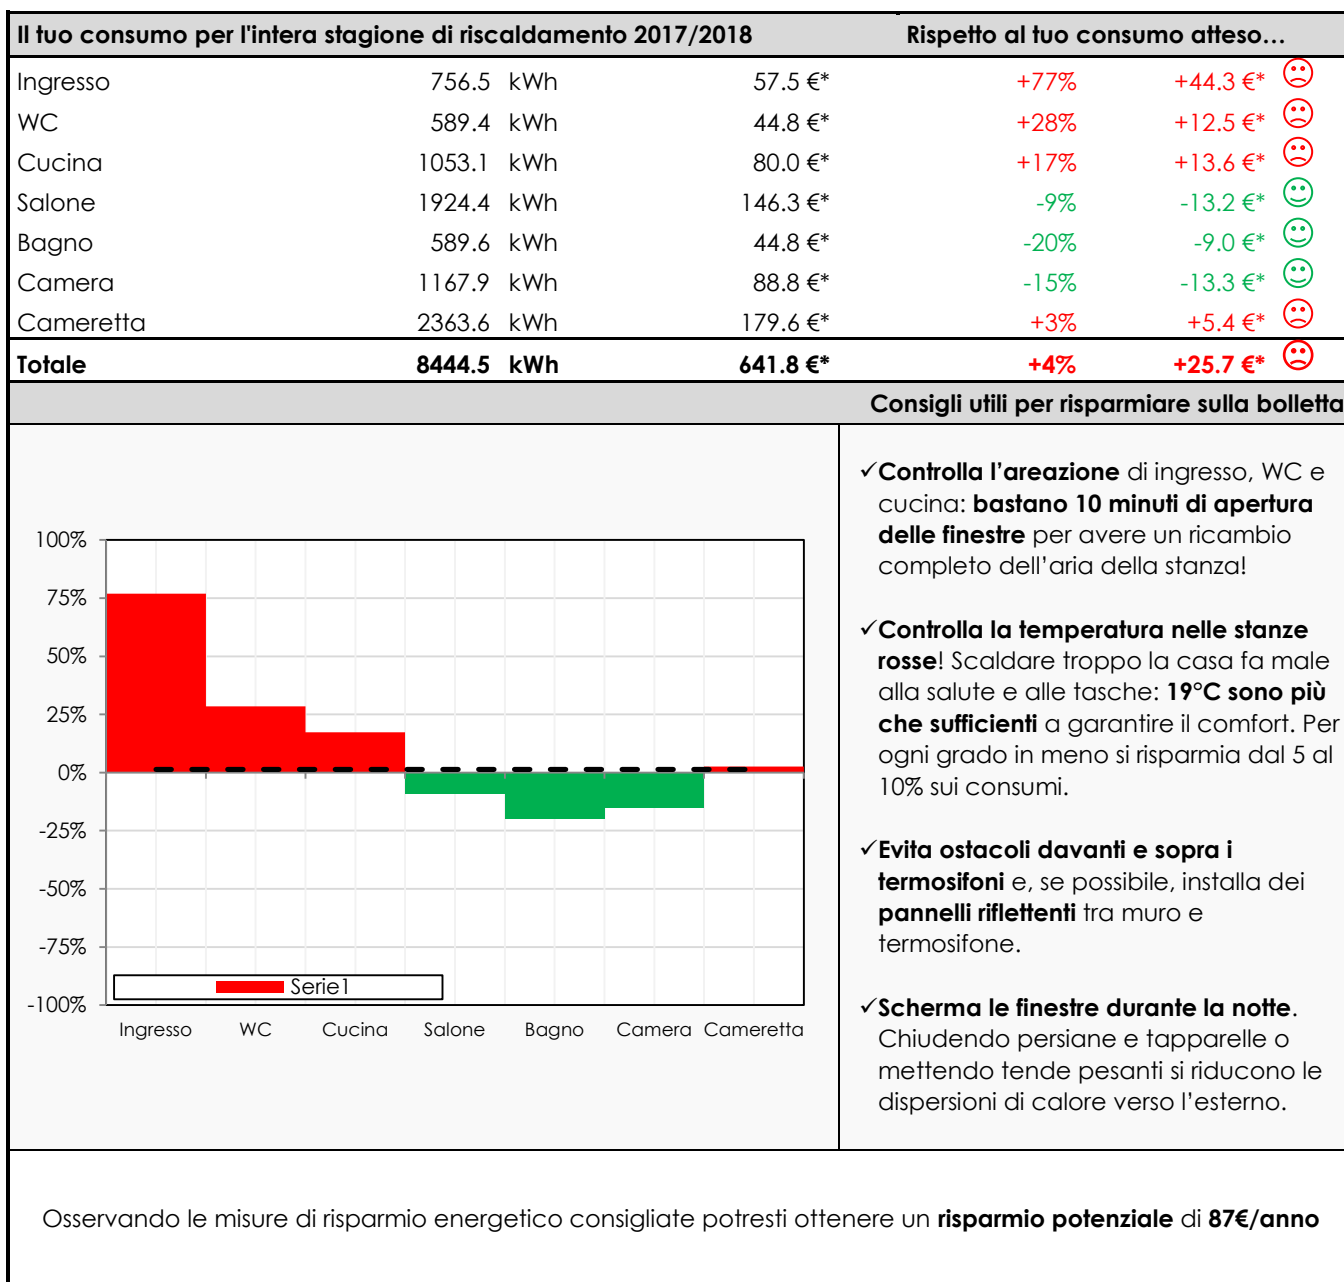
| Il tuo consumo per l'intera stagione di riscaldamento 2017/2018 | | | | Rispetto al tuo consumo atteso… | | |
|---|---|---|---|---|---|---|
| Ingresso | 756.5 | kWh | 57.5 €* | +77% | +44.3 €* | ☹ |
| WC | 589.4 | kWh | 44.8 €* | +28% | +12.5 €* | ☹ |
| Cucina | 1053.1 | kWh | 80.0 €* | +17% | +13.6 €* | ☹ |
| Salone | 1924.4 | kWh | 146.3 €* | -9% | -13.2 €* | ☺ |
| Bagno | 589.6 | kWh | 44.8 €* | -20% | -9.0 €* | ☺ |
| Camera | 1167.9 | kWh | 88.8 €* | -15% | -13.3 €* | ☺ |
| Cameretta | 2363.6 | kWh | 179.6 €* | +3% | +5.4 €* | ☹ |
| **Totale** | **8444.5** | **kWh** | **641.8 €*** | **+4%** | **+25.7 €*** | ☹ |

**Consigli utili per risparmiare sulla bolletta**

100%
75%
50%
25%
0%
-25%
-50%
-75%
-100%

Serie1

Ingresso WC Cucina Salone Bagno Camera Cameretta

✓**Controlla l'areazione** di ingresso, WC e cucina: **bastano 10 minuti di apertura delle finestre** per avere un ricambio completo dell'aria della stanza!

✓**Controlla la temperatura nelle stanze rosse**! Scaldare troppo la casa fa male alla salute e alle tasche: **19°C sono più che sufficienti** a garantire il comfort. Per ogni grado in meno si risparmia dal 5 al 10% sui consumi.

✓**Evita ostacoli davanti e sopra i termosifoni** e, se possibile, installa dei **pannelli riflettenti** tra muro e termosifone.

✓**Scherma le finestre durante la notte**. Chiudendo persiane e tapparelle o mettendo tende pesanti si riducono le dispersioni di calore verso l'esterno.

Osservando le misure di risparmio energetico consigliate potresti ottenere un **risparmio potenziale** di **87€/anno**